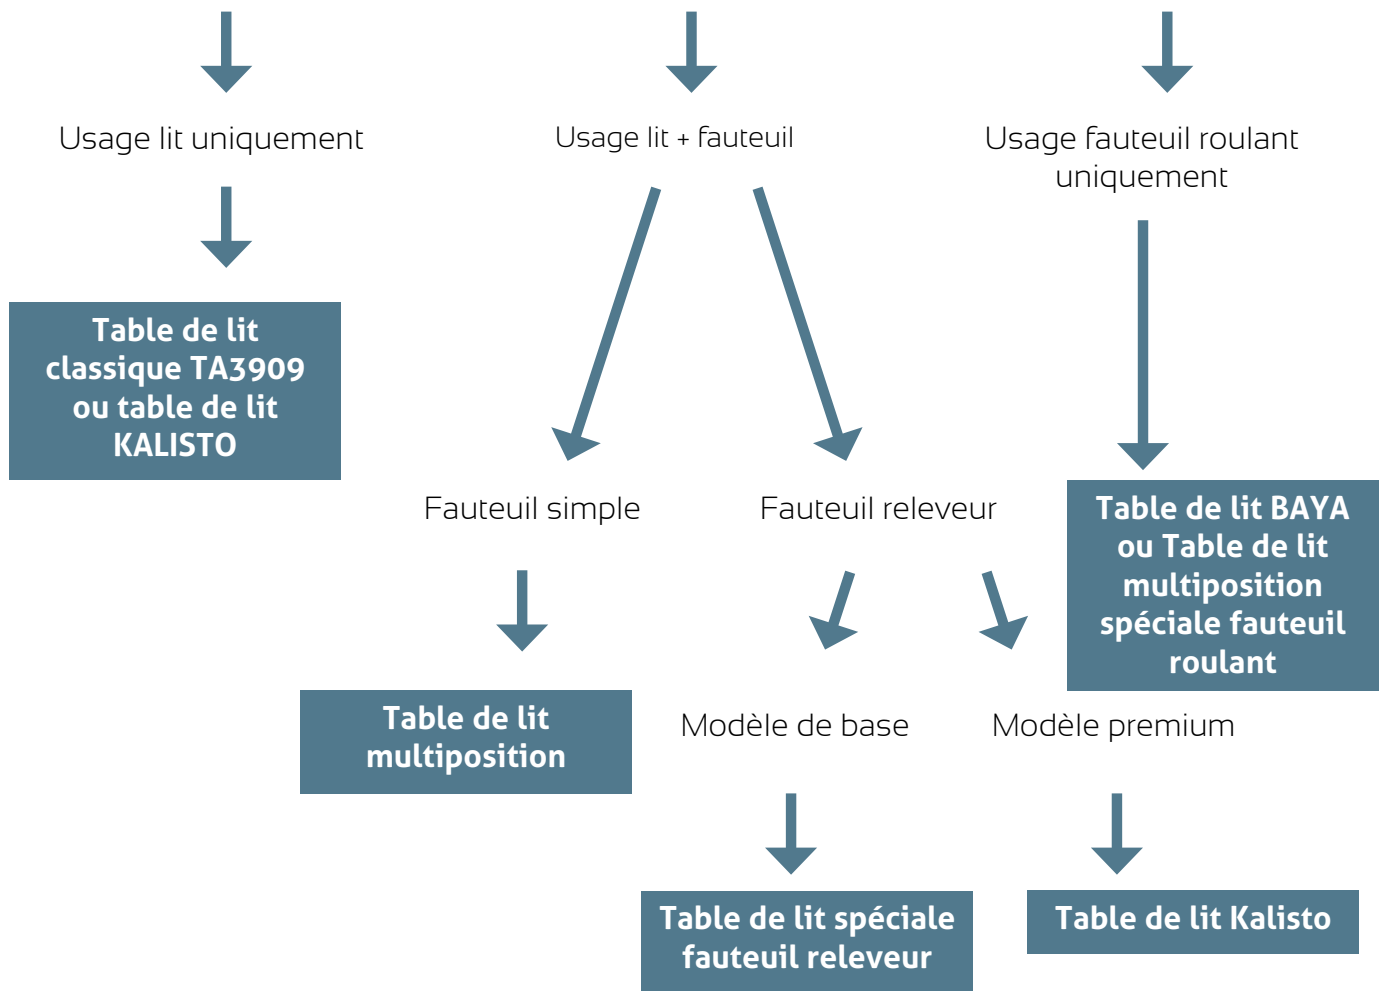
Usage lit uniquement

Usage lit + fauteuil

Usage fauteuil roulant uniquement

Table de lit classique TA3909 ou table de lit KALISTO

Fauteuil simple

Fauteuil releveur

Table de lit BAYA ou Table de lit multiposition spéciale fauteuil roulant

Table de lit multiposition

Modèle de base

Modèle premium

Table de lit spéciale fauteuil releveur

Table de lit Kalisto